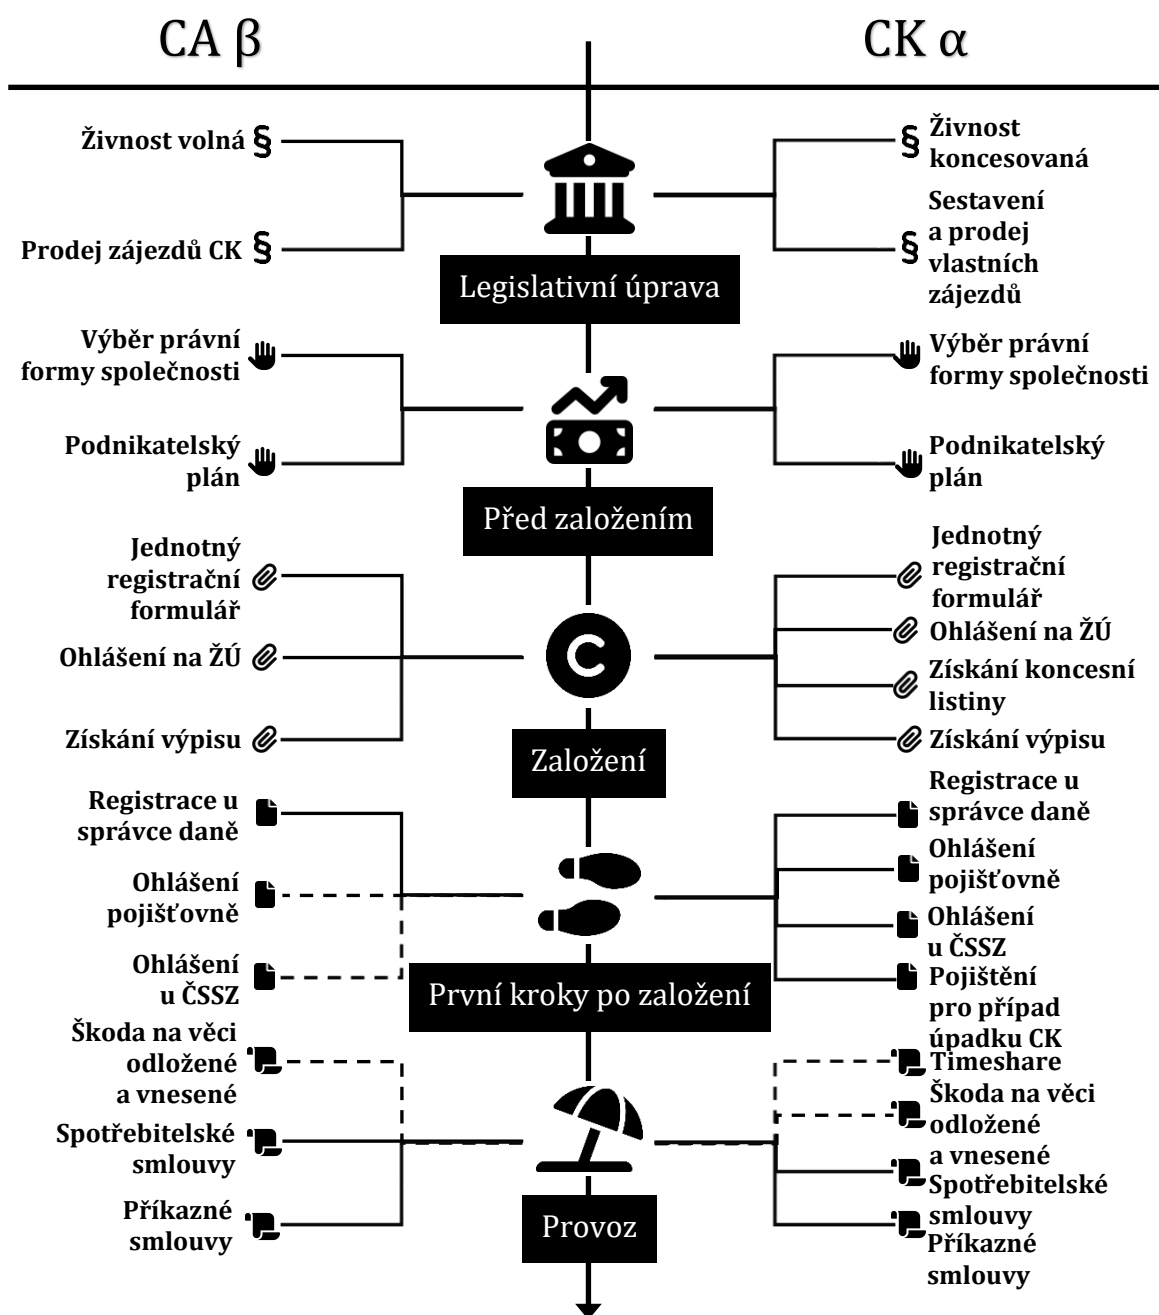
CA β

CK α

Živnost volná §

Prodej zájezdů CK §

§ Živnost koncesovaná

§ Sestavení a prodej vlastních zájezdů

Legislativní úprava

Výběr právní formy společnosti

Podnikatelský plán

Výběr právní formy společnosti

Podnikatelský plán

Před založením

Jednotný registrační formulář

Ohlášení na ŽÚ

Získání výpisu

Jednotný registrační formulář

Ohlášení na ŽÚ

Získání koncesní listiny

Získání výpisu

Založení

Registrace u správce daně

Ohlášení pojišťovně

Ohlášení u ČSSZ

Registrace u správce daně

Ohlášení pojišťovně

Ohlášení u ČSSZ

Pojištění pro případ úpadku CK

První kroky po založení

Škoda na věci odložené a vnesené

Spotřebitelské smlouvy

Příkazné smlouvy

Timeshare

Škoda na věci odložené a vnesené

Spotřebitelské smlouvy

Příkazné smlouvy

Provoz